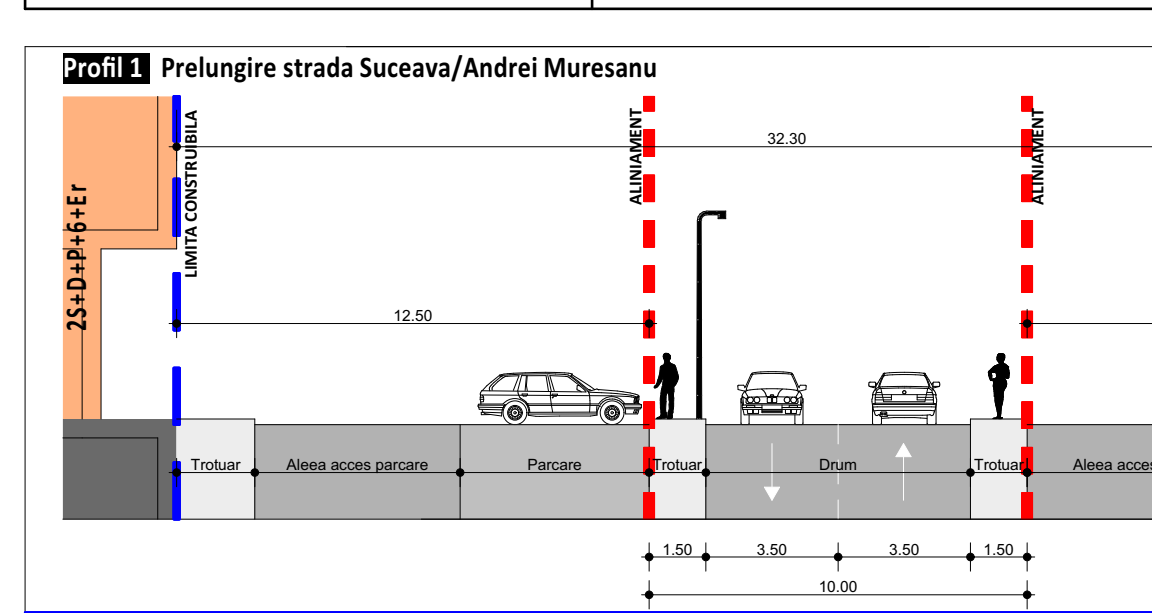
Profil 1 Prelungire strada Suceava/Andrei Muresanu

2S+D+P+6+Er

LIMITA CONSTRUIBILA

ALINIAMENT

32.30

ALINIAMENT

12.50

Trotuar

Aleea acces parcare

Parcare

Trotuar

Drum

Trotuar

Aleea acces

1.50

3.50

3.50

1.50

10.00